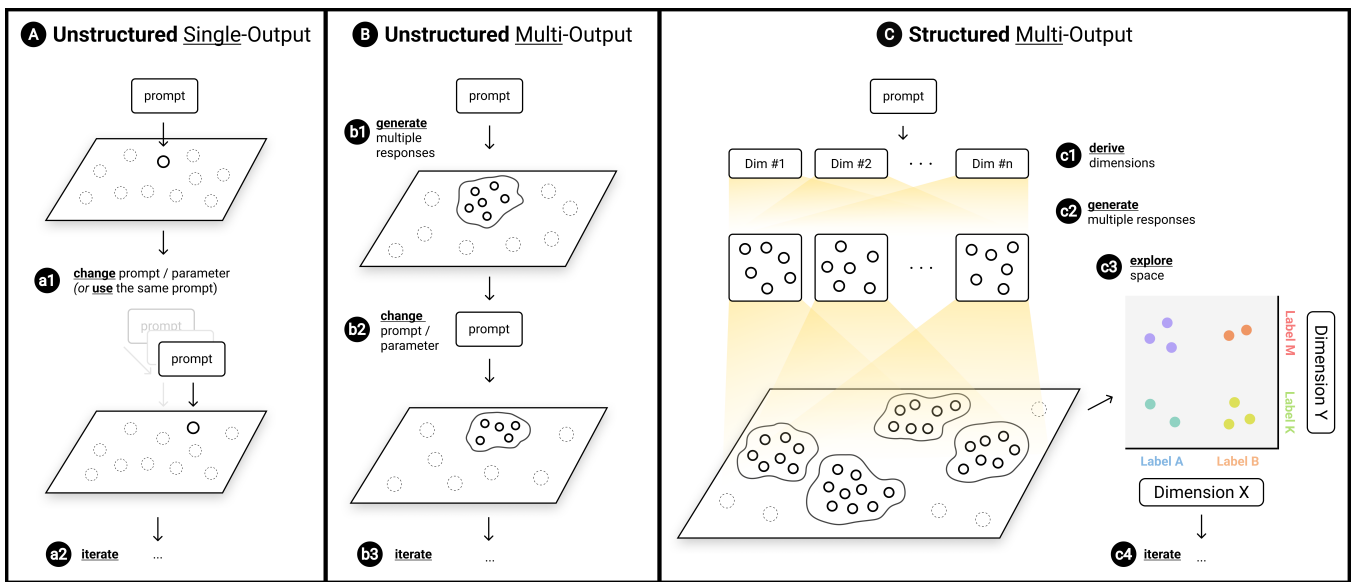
A Unstructured Single-Output

prompt

a1 change prompt / parameter (or use the same prompt)

prompt

prompt

a2 iterate ...

B Unstructured Multi-Output

prompt

b1 generate multiple responses

b2 change prompt / parameter

prompt

b3 iterate ...

C Structured Multi-Output

prompt

Dim #1 Dim #2 · · · Dim #n

c1 derive dimensions

c2 generate multiple responses

c3 explore space

· · ·

Label M

Label K

Dimension Y

Label A Label B

Dimension X

c4 iterate ...